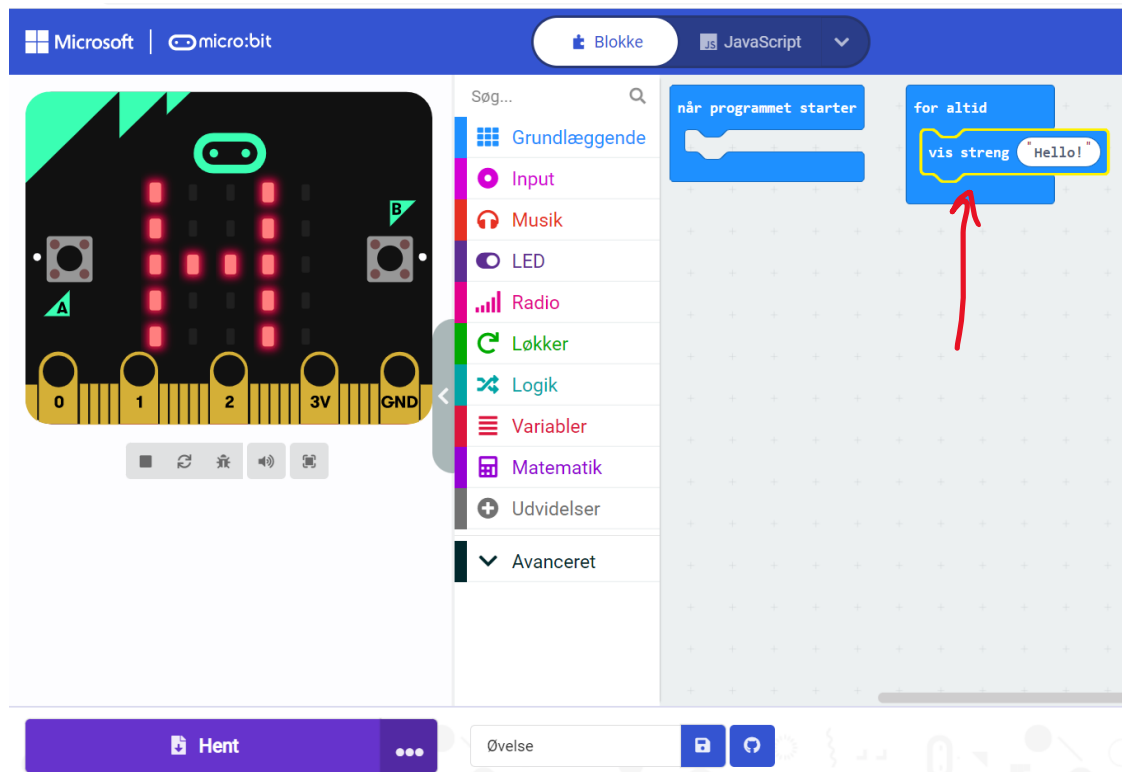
Microsoft | micro:bit

Blokke
JavaScript

B
A
0
1
2
3V
GND

Søg...
Grundlæggende
Input
Musik
LED
Radio
Løkker
Logik
Variabler
Matematik
Udvidelser
Avanceret

når programmet starter

for altid
vis streng "Hello!"

Hent
Øvelse